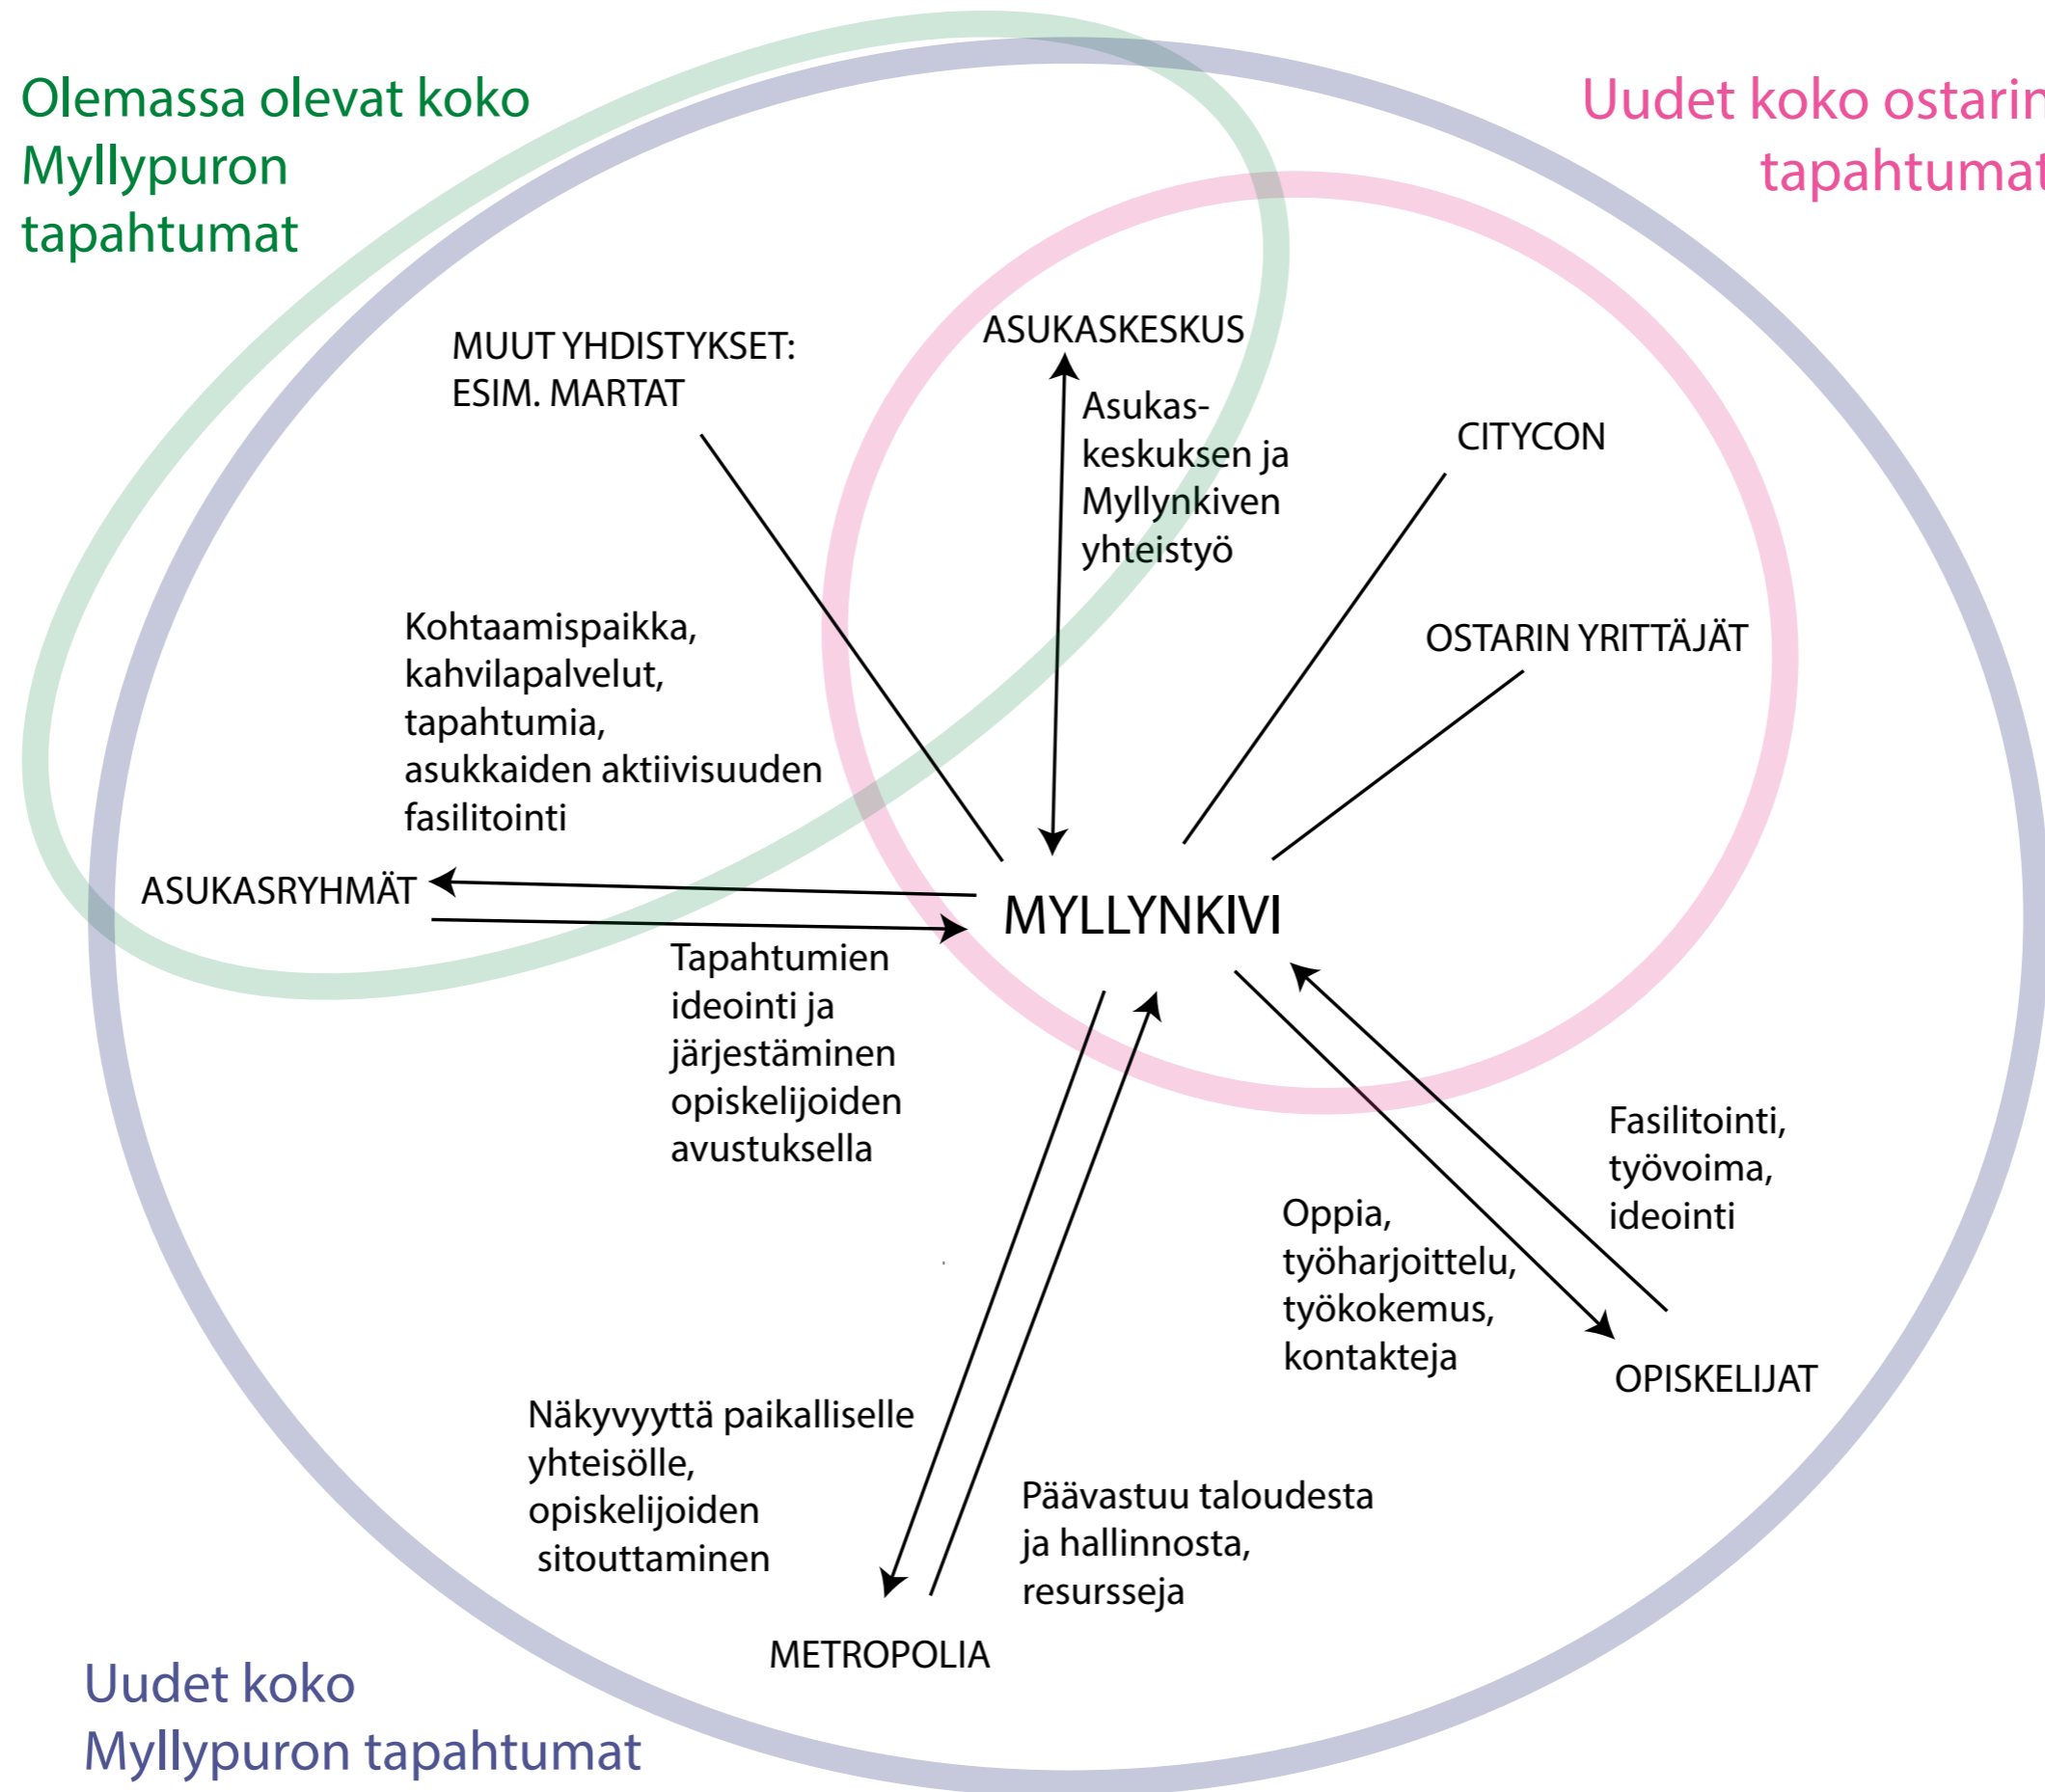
Olemassa olevat koko Myllypuron tapahtumat

Uudet koko ostarin tapahtumat

MUUT YHDISTYKSET: ESIM. MARTAT

ASUKASKESKUS

Asukaskeskuksen ja Myllynkiven yhteistyö

CITYCON

OSTARIN YRITTÄJÄT

Kohtaamispaikka, kahvilapalvelut, tapahtumia, asukkaiden aktiivisuuden fasilitointi

ASUKASRYHMÄT

MYLLYNKIVI

Tapahtumien ideointi ja järjestäminen opiskelijoiden avustuksella

Fasilitointi, työvoima, ideointi

Oppia, työharjoittelu, työkokemus, kontakteja

OPISKELIJAT

Näkyvyyttä paikalliselle yhteisölle, opiskelijoiden sitouttaminen

Päävastuu taloudesta ja hallinnosta, resursseja

METROPOLIA

Uudet koko Myllypuron tapahtumat